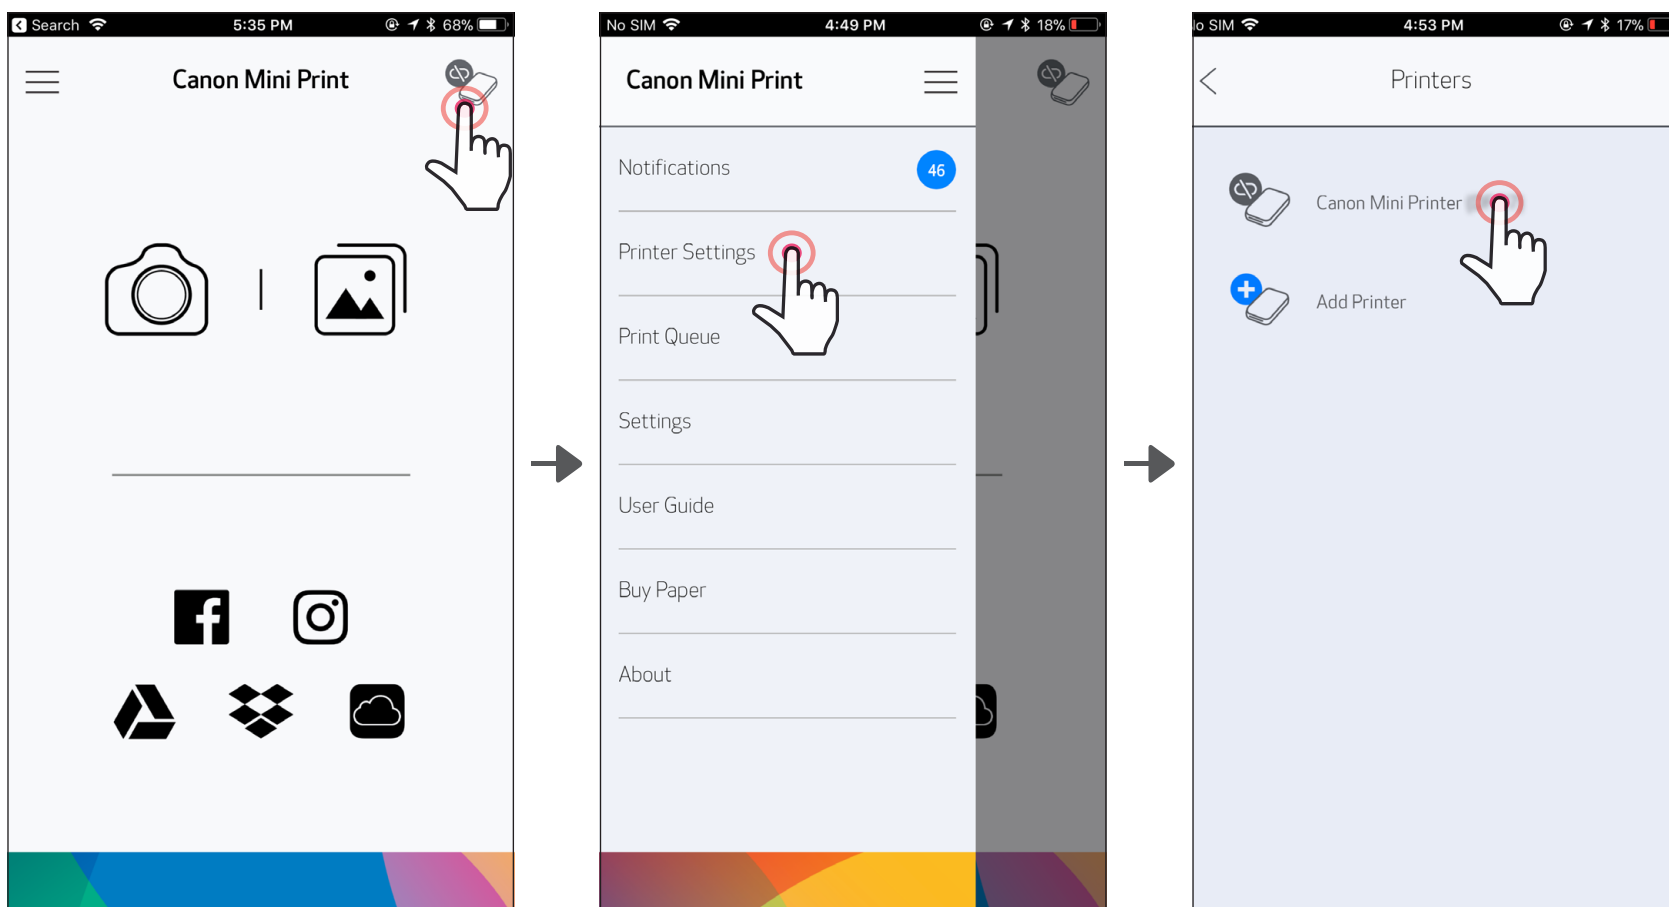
Search 5:35 PM 68%

Canon Mini Print

No SIM 4:49 PM 18%

Canon Mini Print

Notifications 46

Printer Settings

Print Queue

Settings

User Guide

Buy Paper

About

lo SIM 4:53 PM 17%

Printers

Canon Mini Printer

Add Printer